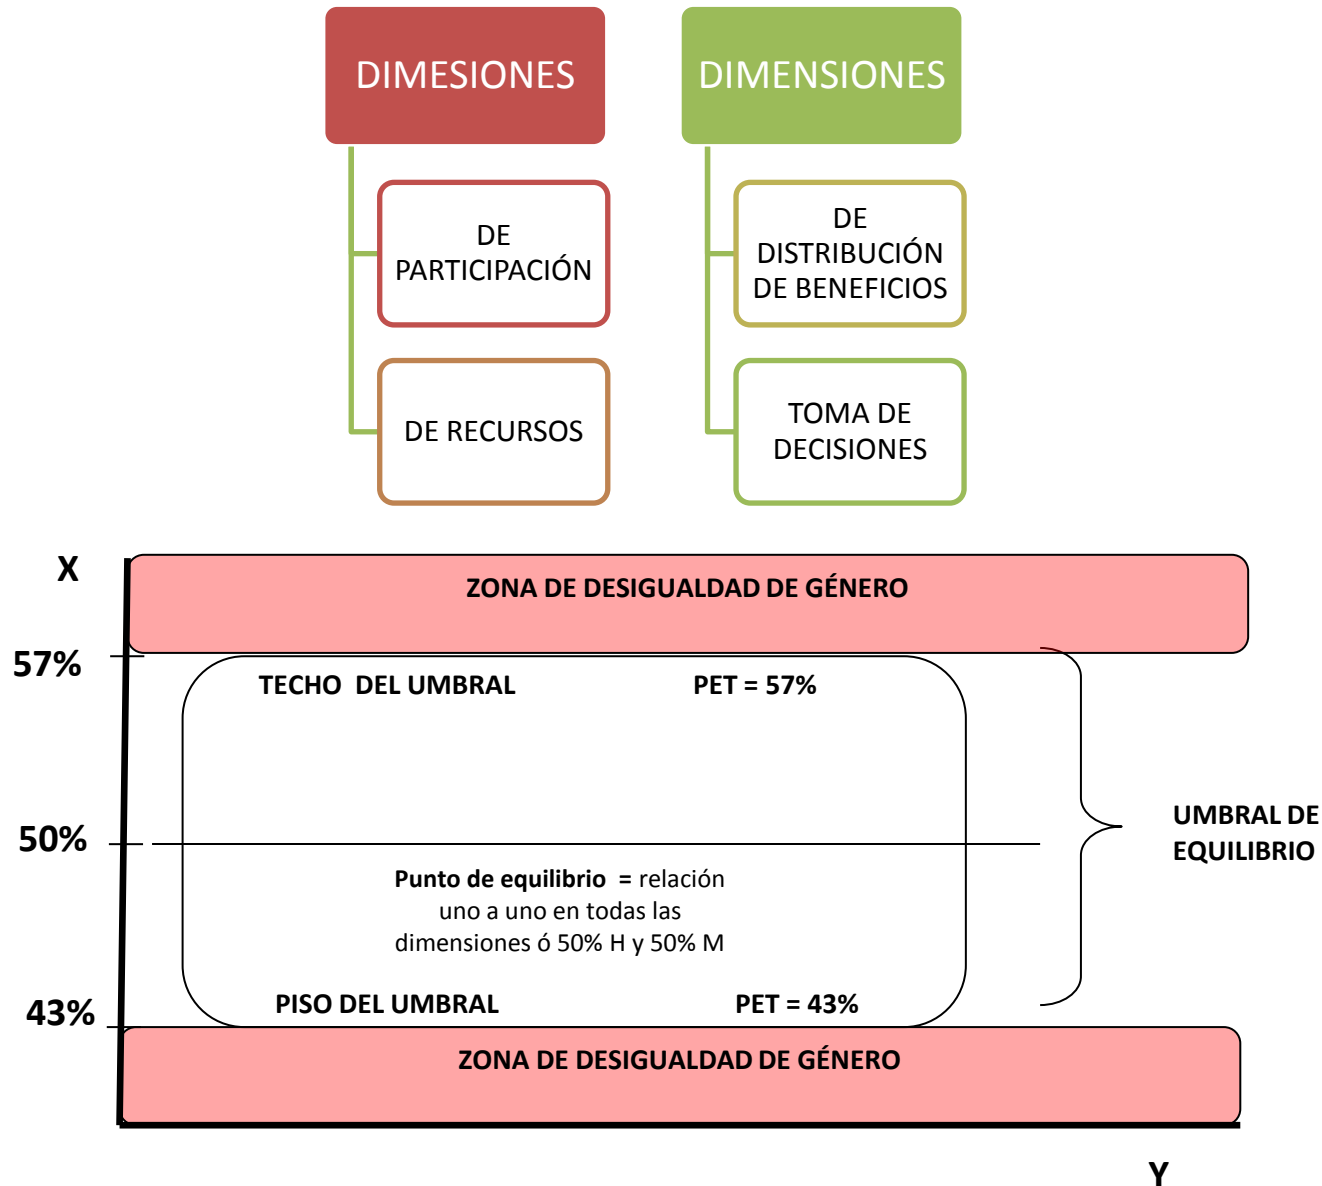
DIMESIONES

DE PARTICIPACIÓN

DE RECURSOS

DIMENSIONES

DE DISTRIBUCIÓN DE BENEFICIOS

TOMA DE DECISIONES

X

ZONA DE DESIGUALDAD DE GÉNERO

57%

TECHO DEL UMBRAL

PET = 57%

50%

UMBRAL DE EQUILIBRIO

**Punto de equilibrio** = relación uno a uno en todas las dimensiones ó 50% H y 50% M

43%

PISO DEL UMBRAL

PET = 43%

ZONA DE DESIGUALDAD DE GÉNERO

Y